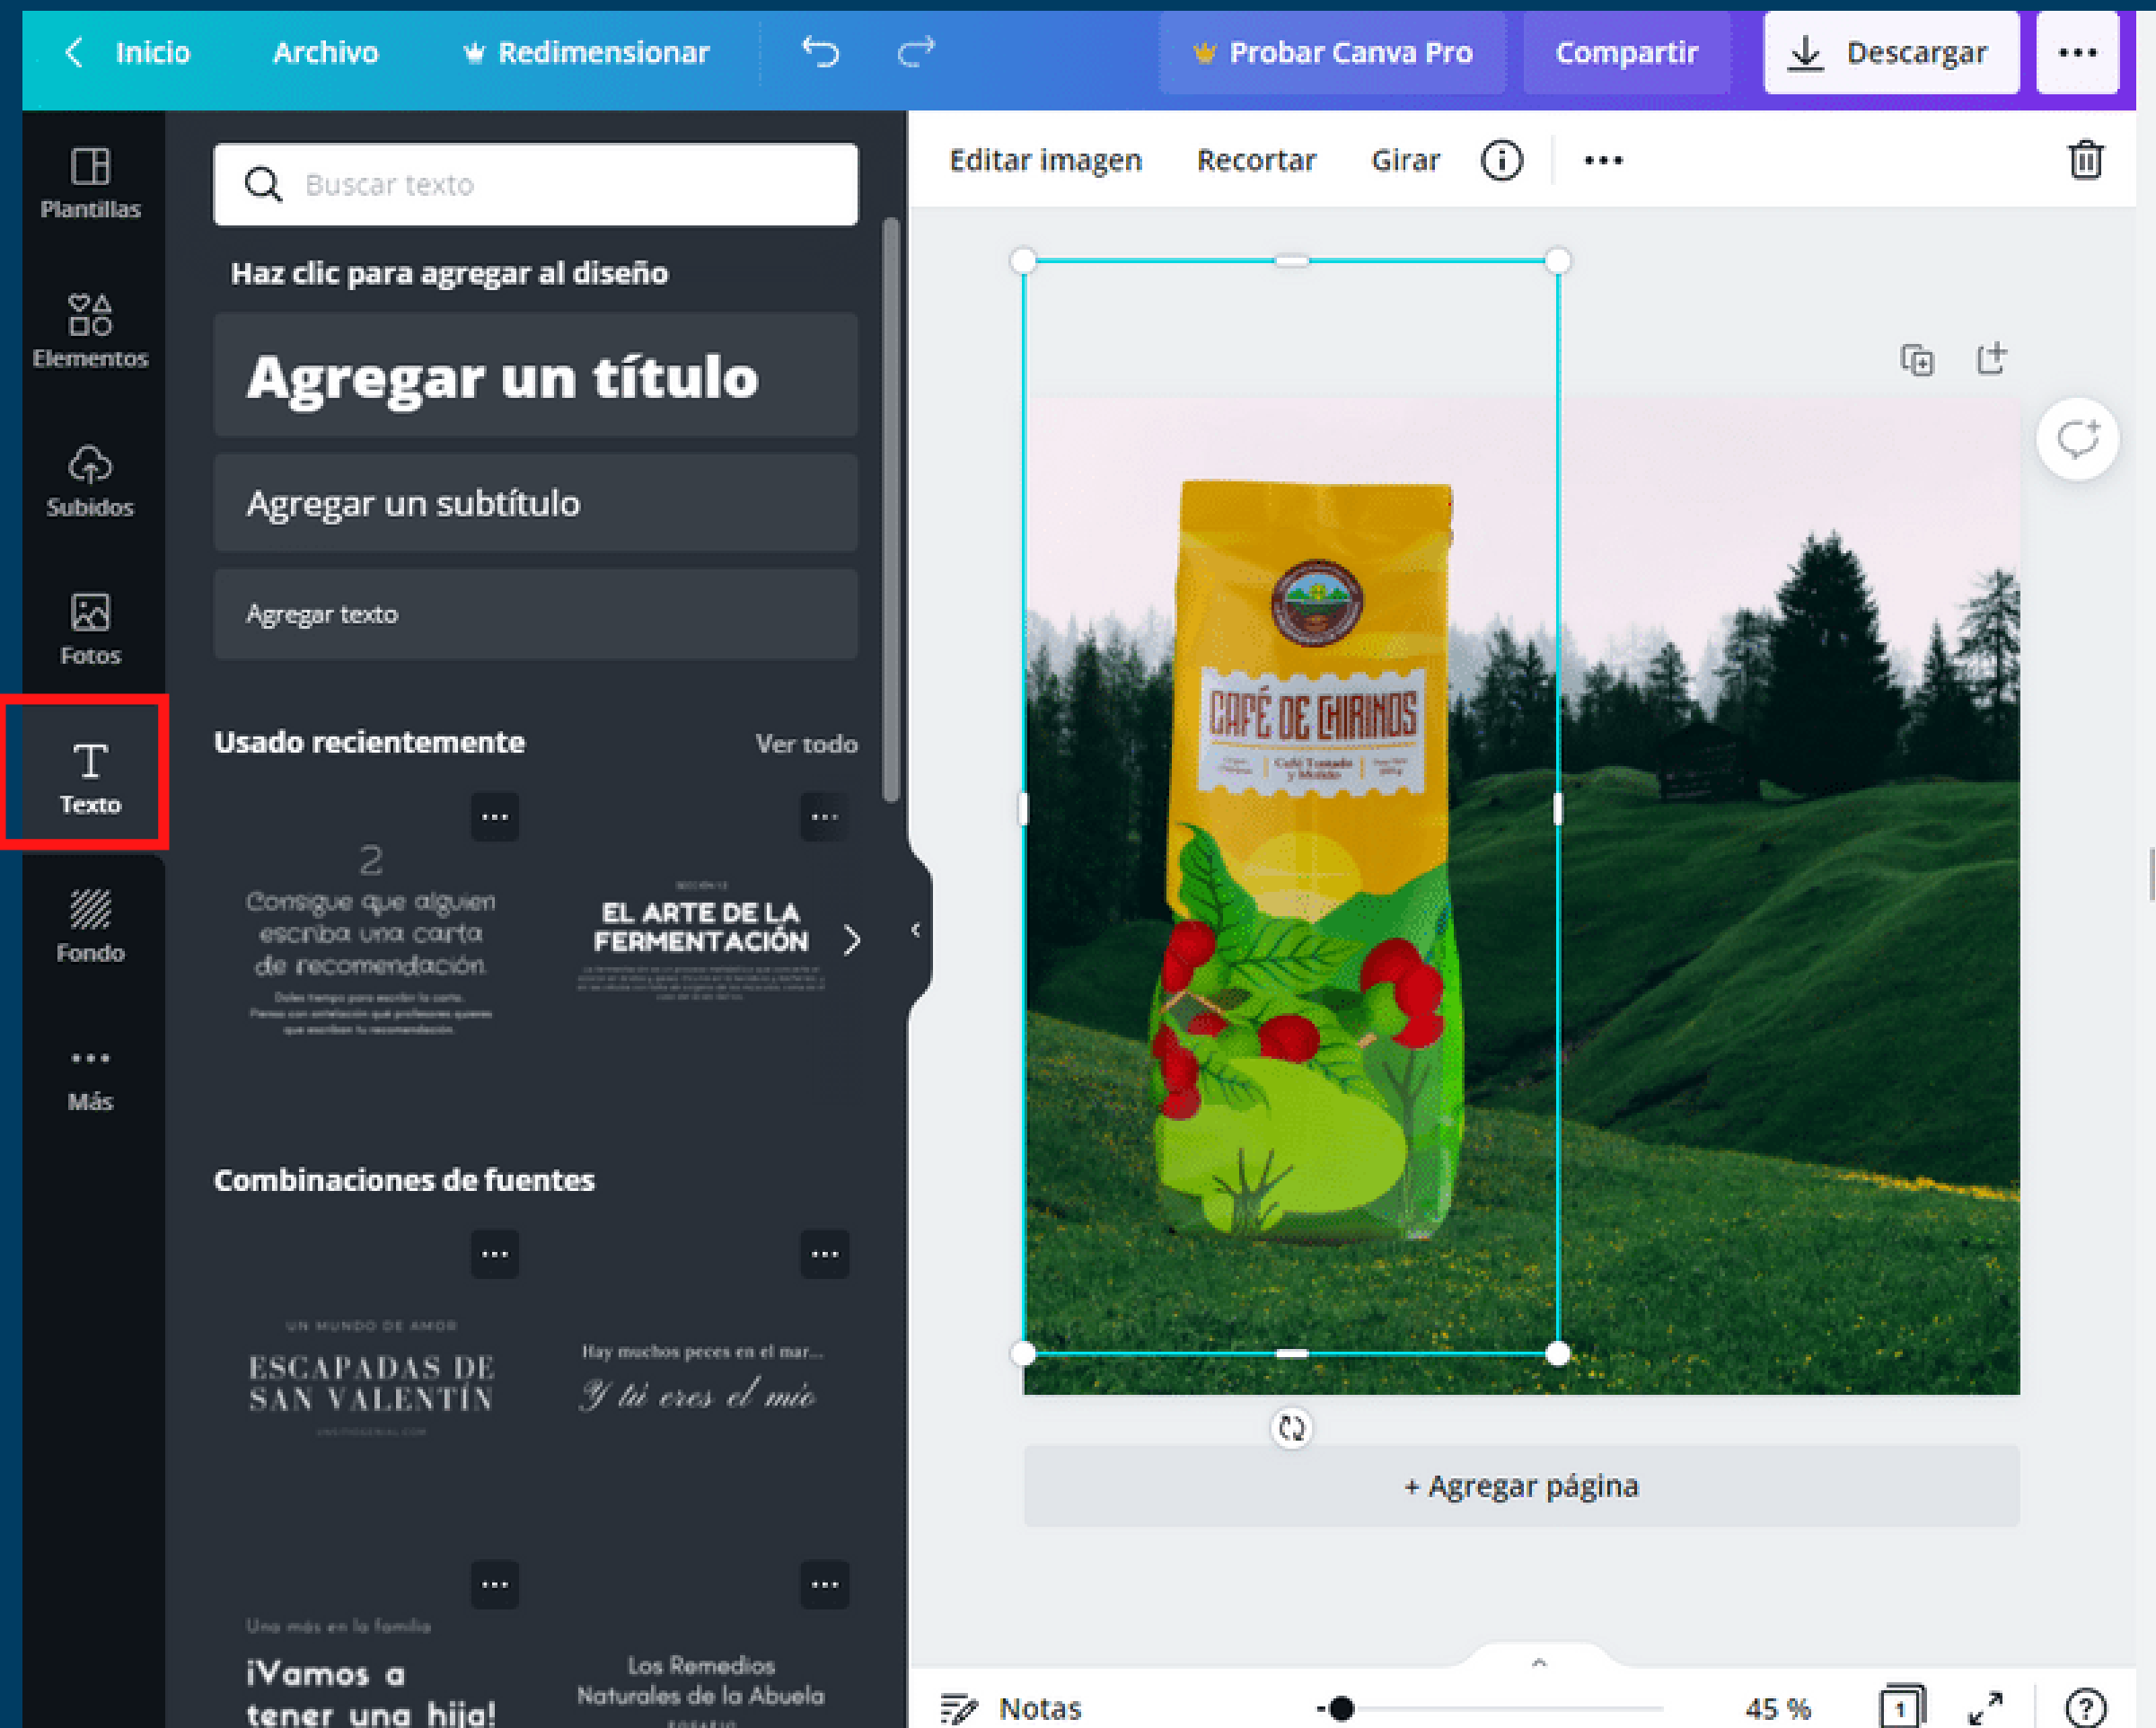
Inicio Archivo Redimensionar Probar Canva Pro Compartir Descargar •••

Plantillas
Elementos
Subidos
Fotos
Texto
Fondo
Más

Buscar texto

Haz clic para agregar al diseño

Agregar un título

Agregar un subtítulo

Agregar texto

Usado recientemente Ver todo

2
Consigue que alguien escriba una carta de recomendación.
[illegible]

EL ARTE DE LA FERMENTACIÓN
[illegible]

Combinaciones de fuentes

UN MUNDO DE AMOR
ESCAPADAS DE SAN VALENTÍN

Hay muchos peces en el mar...
Y tú eres el mío

Una más en la familia
¡Vamos a tener una hija!

Los Remedios Naturales de la Abuela

Editar imagen Recortar Girar •••

CAFÉ DE CHIRINOS
Café Tostado y Molido

+ Agregar página

Notas 45 % 1 ?